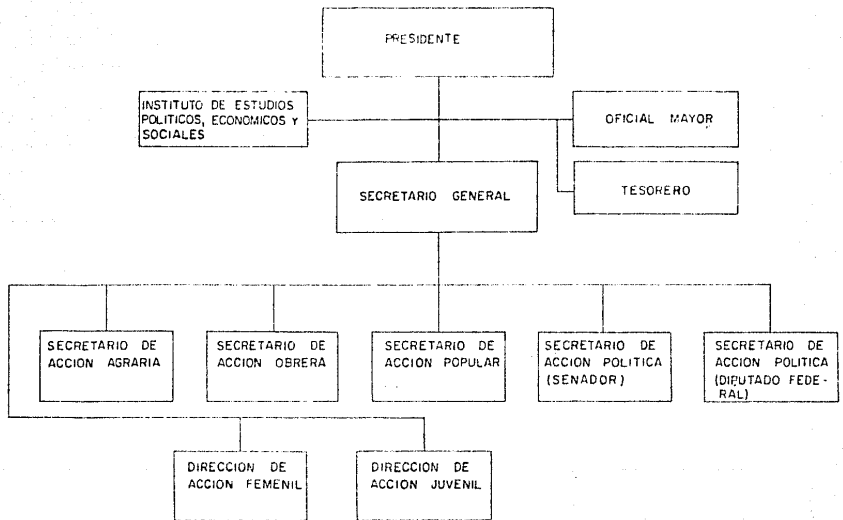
PRESIDENTE

INSTITUTO DE ESTUDIOS POLITICOS, ECONOMICOS Y SOCIALES

OFICIAL MAYOR

TESORERO

SECRETARIO GENERAL

SECRETARIO DE ACCION AGRARIA

SECRETARIO DE ACCION OBRERA

SECRETARIO DE ACCION POPULAR

SECRETARIO DE ACCION POLITICA (SENADOR)

SECRETARIO DE ACCION POLITICA (DIPUTADO FEDERAL)

DIRECCION DE ACCION FEMENIL

DIRECCION DE ACCION JUVENIL